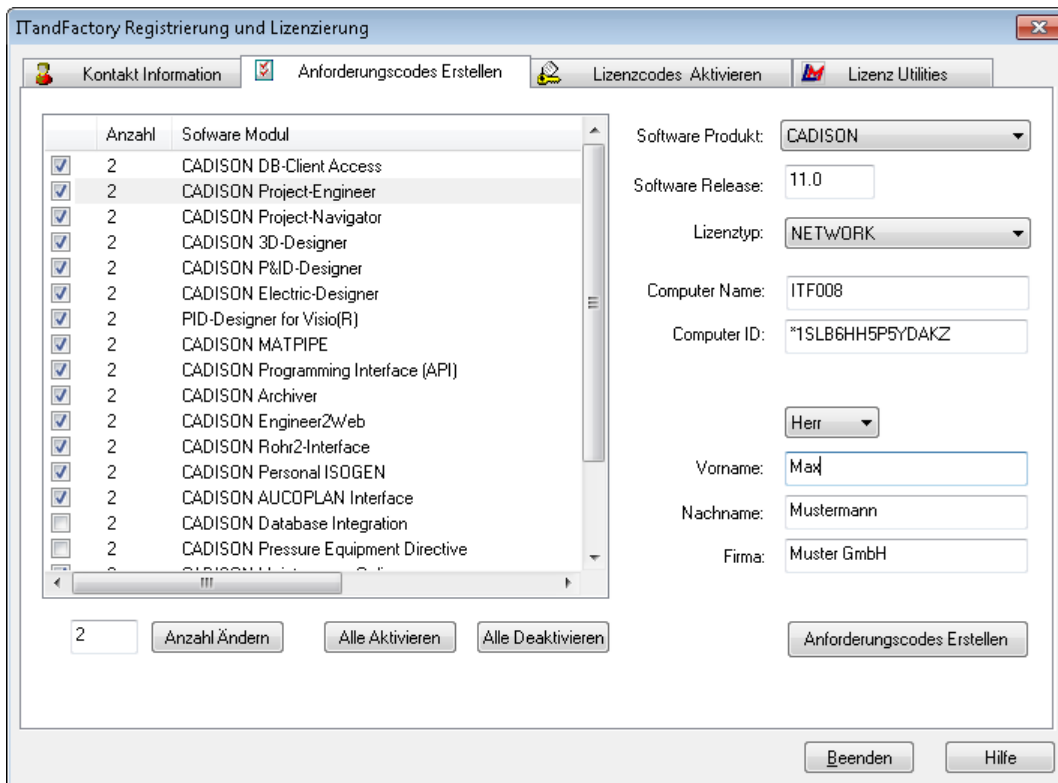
ITandFactory Registrierung und Lizenzierung

Kontakt Information | Anforderungscodes Erstellen | Lizenzcodes Aktivieren | Lizenz Utilities

| | Anzahl | Sofware Modul |
|---|---|---|
| ☑ | 2 | CADISON DB-Client Access |
| ☑ | 2 | CADISON Project-Engineer |
| ☑ | 2 | CADISON Project-Navigator |
| ☑ | 2 | CADISON 3D-Designer |
| ☑ | 2 | CADISON P&ID-Designer |
| ☑ | 2 | CADISON Electric-Designer |
| ☑ | 2 | PID-Designer for Visio(R) |
| ☑ | 2 | CADISON MATPIPE |
| ☑ | 2 | CADISON Programming Interface (API) |
| ☑ | 2 | CADISON Archiver |
| ☑ | 2 | CADISON Engineer2Web |
| ☑ | 2 | CADISON Rohr2-Interface |
| ☑ | 2 | CADISON Personal ISOGEN |
| ☑ | 2 | CADISON AUCOPLAN Interface |
| ☐ | 2 | CADISON Database Integration |
| ☐ | 2 | CADISON Pressure Equipment Directive |

2 | Anzahl Ändern | Alle Aktivieren | Alle Deaktivieren

Software Produkt: CADISON
Software Release: 11.0
Lizenztyp: NETWORK
Computer Name: ITF008
Computer ID: *1SLB6HH5P5YDAKZ
Herr
Vorname: Max
Nachname: Mustermann
Firma: Muster GmbH
Anforderungscodes Erstellen

Beenden | Hilfe